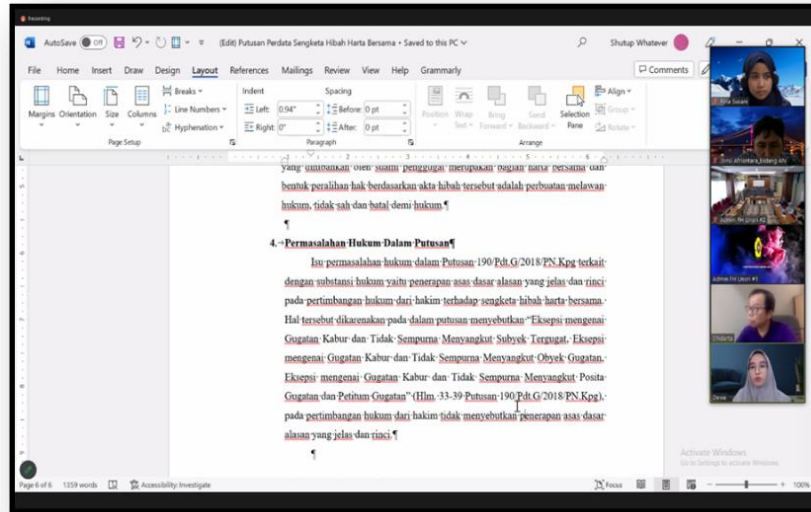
Recording

AutoSave Off (Edit) Putusan Perdata Sengketa Hibah Harta Bersama • Saved to this PC Shutup Whatever

File Home Insert Draw Design Layout References Mailings Review View Help Grammarly Comments

Margins Orientation Size Columns Breaks Line Numbers Hyphenation Page Setup Indent Left: 0.94" Right: 0" Spacing Before: 0 pt After: 0 pt Paragraph Position Wrap Text Bring Forward Send Backward Selection Pane Align Group Rotate Arrange

yang dilakukan oleh suami penggugat merupakan bagian harta bersama dan bentuk peralihan hak berdasarkan akta hibah tersebut adalah perbuatan melawan hukum, tidak sah dan batal demi hukum.¶

¶

4. Permasalahan Hukum Dalam Putusan¶

Isu permasalahan hukum dalam Putusan 190/Pdt.G/2018/PN.Kpg terkait dengan substansi hukum yaitu penerapan asas dasar alasan yang jelas dan rinci pada pertimbangan hukum dari hakim terhadap sengketa hibah harta bersama. Hal tersebut dikarenakan pada dalam putusan menyebutkan "Eksepsi mengenai Gugatan Kabur dan Tidak Sempurna Menyangkut Subyek Tergugat, Eksepsi mengenai Gugatan Kabur dan Tidak Sempurna Menyangkut Obyek Gugatan, Eksepsi mengenai Gugatan Kabur dan Tidak Sempurna Menyangkut Posita Gugatan dan Petitum Gugatan" (Hlm. 33-39 Putusan 190/Pdt.G/2018/PN.Kpg), pada pertimbangan hukum dari hakim tidak menyebutkan penerapan asas dasar alasan yang jelas dan rinci.¶

¶

Page 6 of 6 1359 words Accessibility: Investigate Focus 100%

Activate Windows
Go to Settings to activate Windows.

Rina Susanti
Admin FH Union #1
Zeline